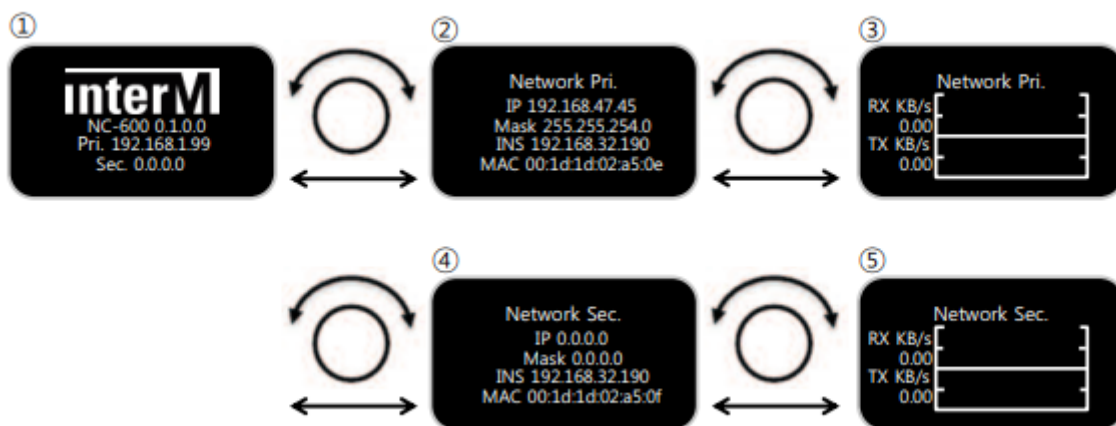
①

interM
NC-600 0.1.0.0
Pri. 192.168.1.99
Sec. 0.0.0.0

②

Network Pri.
IP 192.168.47.45
Mask 255.255.254.0
INS 192.168.32.190
MAC 00:1d:1d:02:a5:0e

③

Network Pri.
RX KB/s
0.00
TX KB/s
0.00

④

Network Sec.
IP 0.0.0.0
Mask 0.0.0.0
INS 192.168.32.190
MAC 00:1d:1d:02:a5:0f

⑤

Network Sec.
RX KB/s
0.00
TX KB/s
0.00